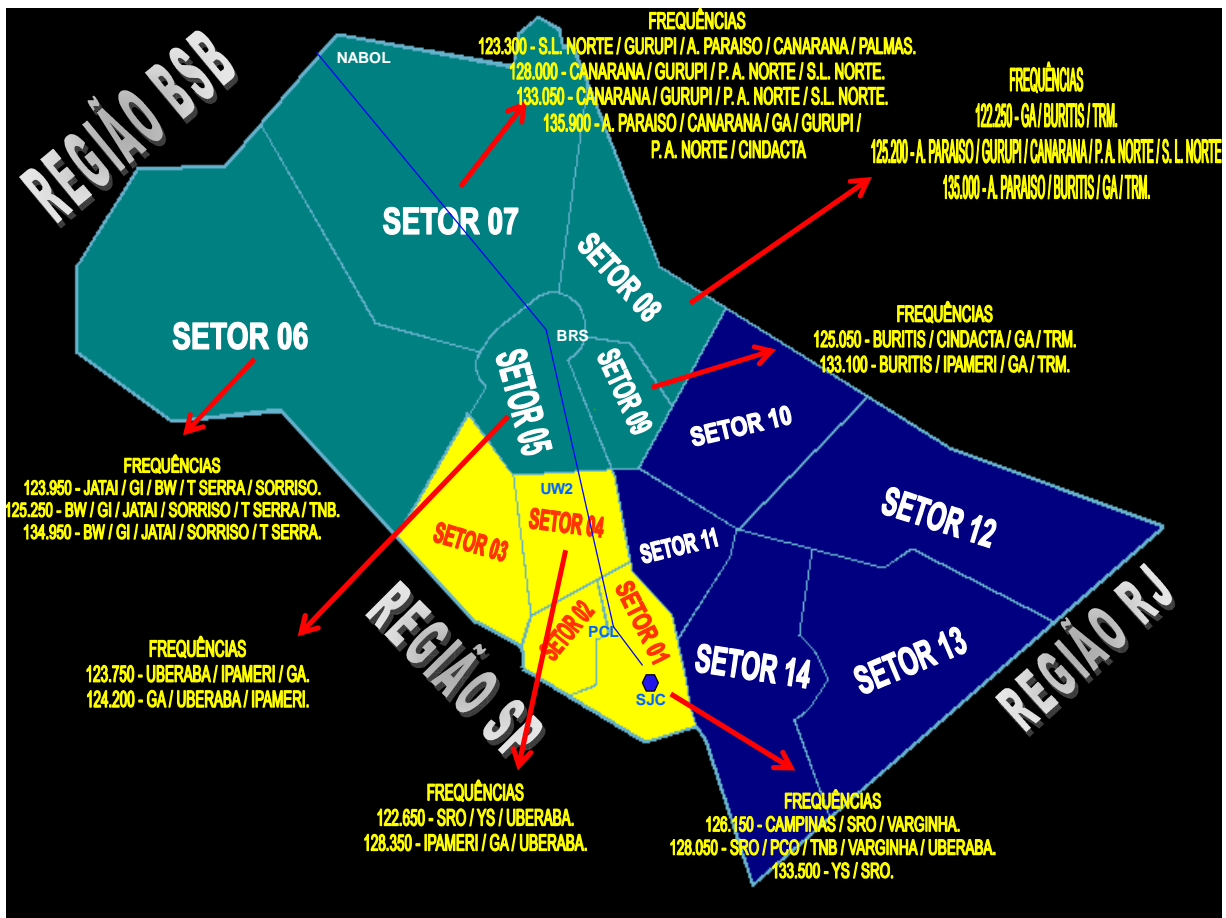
REGIÃO BSB

FREQUÊNCIAS
123.300 - S.L. NORTE / GURUPI / A. PARAISO / CANARANA / PALMAS.
128.000 - CANARANA / GURUPI / P. A. NORTE / S.L. NORTE.
133.050 - CANARANA / GURUPI / P. A. NORTE / S.L. NORTE.
135.900 - A. PARAISO / CANARANA / GA / GURUPI / P. A. NORTE / CINDACTA

FREQUÊNCIAS
122.250 - GA / BURITIS / TRM.
125.200 - A. PARAISO / GURUPI / CANARANA / P. A. NORTE / S. L. NORTE
135.000 - A. PARAISO / BURITIS / GA / TRM.

NABOL

SETOR 07

SETOR 08

SETOR 06

BRS

SETOR 05

SETOR 09

FREQUÊNCIAS
125.050 - BURITIS / CINDACTA / GA / TRM.
133.100 - BURITIS / IPAMERI / GA / TRM.

SETOR 10

SETOR 12

FREQUÊNCIAS
123.950 - JATAI / GI / BW / T SERRA / SORRISO.
125.250 - BW / GI / JATAI / SORRISO / T SERRA / TNB.
134.950 - BW / GI / JATAI / SORRISO / T SERRA.

UW2

SETOR 03

SETOR 04

SETOR 11

SETOR 02

PCL

SETOR 01

SJC

SETOR 14

SETOR 13

REGIÃO SP

REGIÃO RJ

FREQUÊNCIAS
123.750 - UBERABA / IPAMERI / GA.
124.200 - GA / UBERABA / IPAMERI.

FREQUÊNCIAS
122.650 - SRO / YS / UBERABA.
128.350 - IPAMERI / GA / UBERABA.

FREQUÊNCIAS
126.150 - CAMPINAS / SRO / VARGINHA.
128.050 - SRO / PÇO / TNB / VARGINHA / UBERABA.
133.500 - YS / SRO.